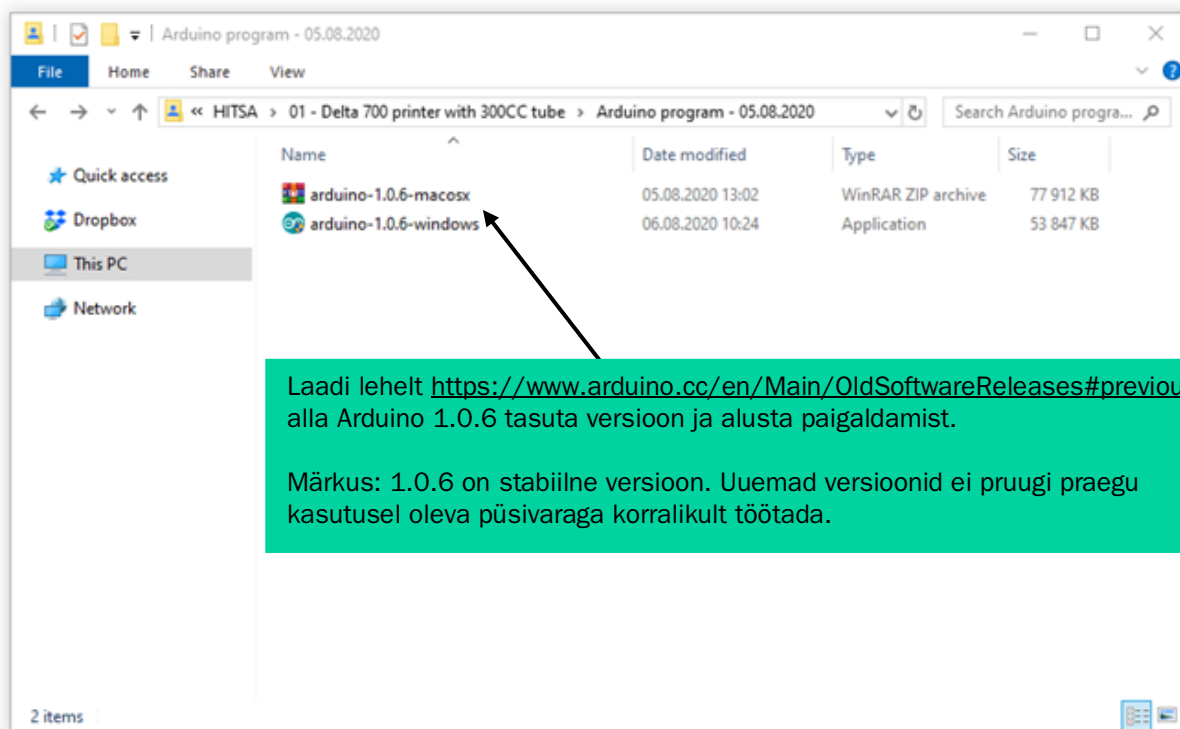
Arduino program - 05.08.2020

File Home Share View

« HITSA › 01 - Delta 700 printer with 300CC tube › Arduino program - 05.08.2020

Search Arduino progra...

Quick access
Dropbox
This PC
Network

| Name | Date modified | Type | Size |
|---|---|---|---|
| arduino-1.0.6-macosx | 05.08.2020 13:02 | WinRAR ZIP archive | 77 912 KB |
| arduino-1.0.6-windows | 06.08.2020 10:24 | Application | 53 847 KB |

Laadi lehelt https://www.arduino.cc/en/Main/OldSoftwareReleases#previou alla Arduino 1.0.6 tasuta versioon ja alusta paigaldamist.

Märkus: 1.0.6 on stabiilne versioon. Uuemad versioonid ei pruugi praegu kasutusel oleva püsivaraga korralikult töötada.

2 items